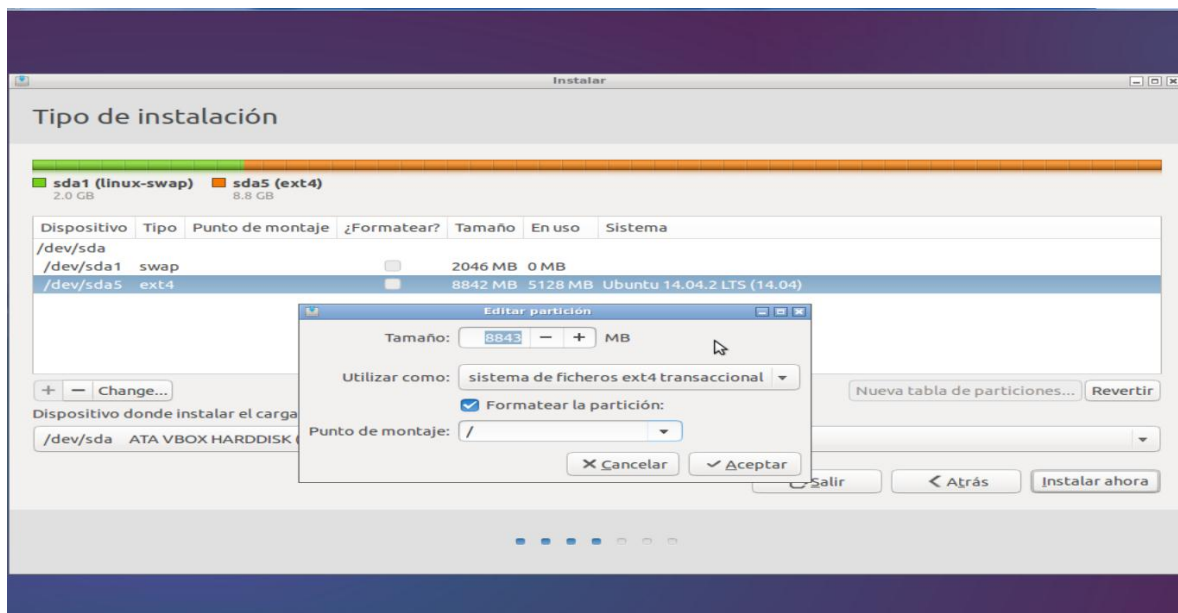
Instalar

Tipo de instalación

sda1 (linux-swap) 2.0 GB
sda5 (ext4) 8.8 GB

| Dispositivo | Tipo | Punto de montaje | ¿Formatear? | Tamaño | En uso | Sistema |
|---|---|---|---|---|---|---|
| /dev/sda | | | | | | |
| /dev/sda1 | swap | | | 2046 MB | 0 MB | |
| /dev/sda5 | ext4 | | | 8842 MB | 5128 MB | Ubuntu 14.04.2 LTS (14.04) |

+ − Change...

Nueva tabla de particiones... Revertir

Dispositivo donde instalar el carga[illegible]

/dev/sda ATA VBOX HARDDISK ([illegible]

Salir Atrás Instalar ahora

Editar partición

Tamaño: 8843 − + MB

Utilizar como: sistema de ficheros ext4 transaccional

Formatear la partición:

Punto de montaje: /

Cancelar Aceptar